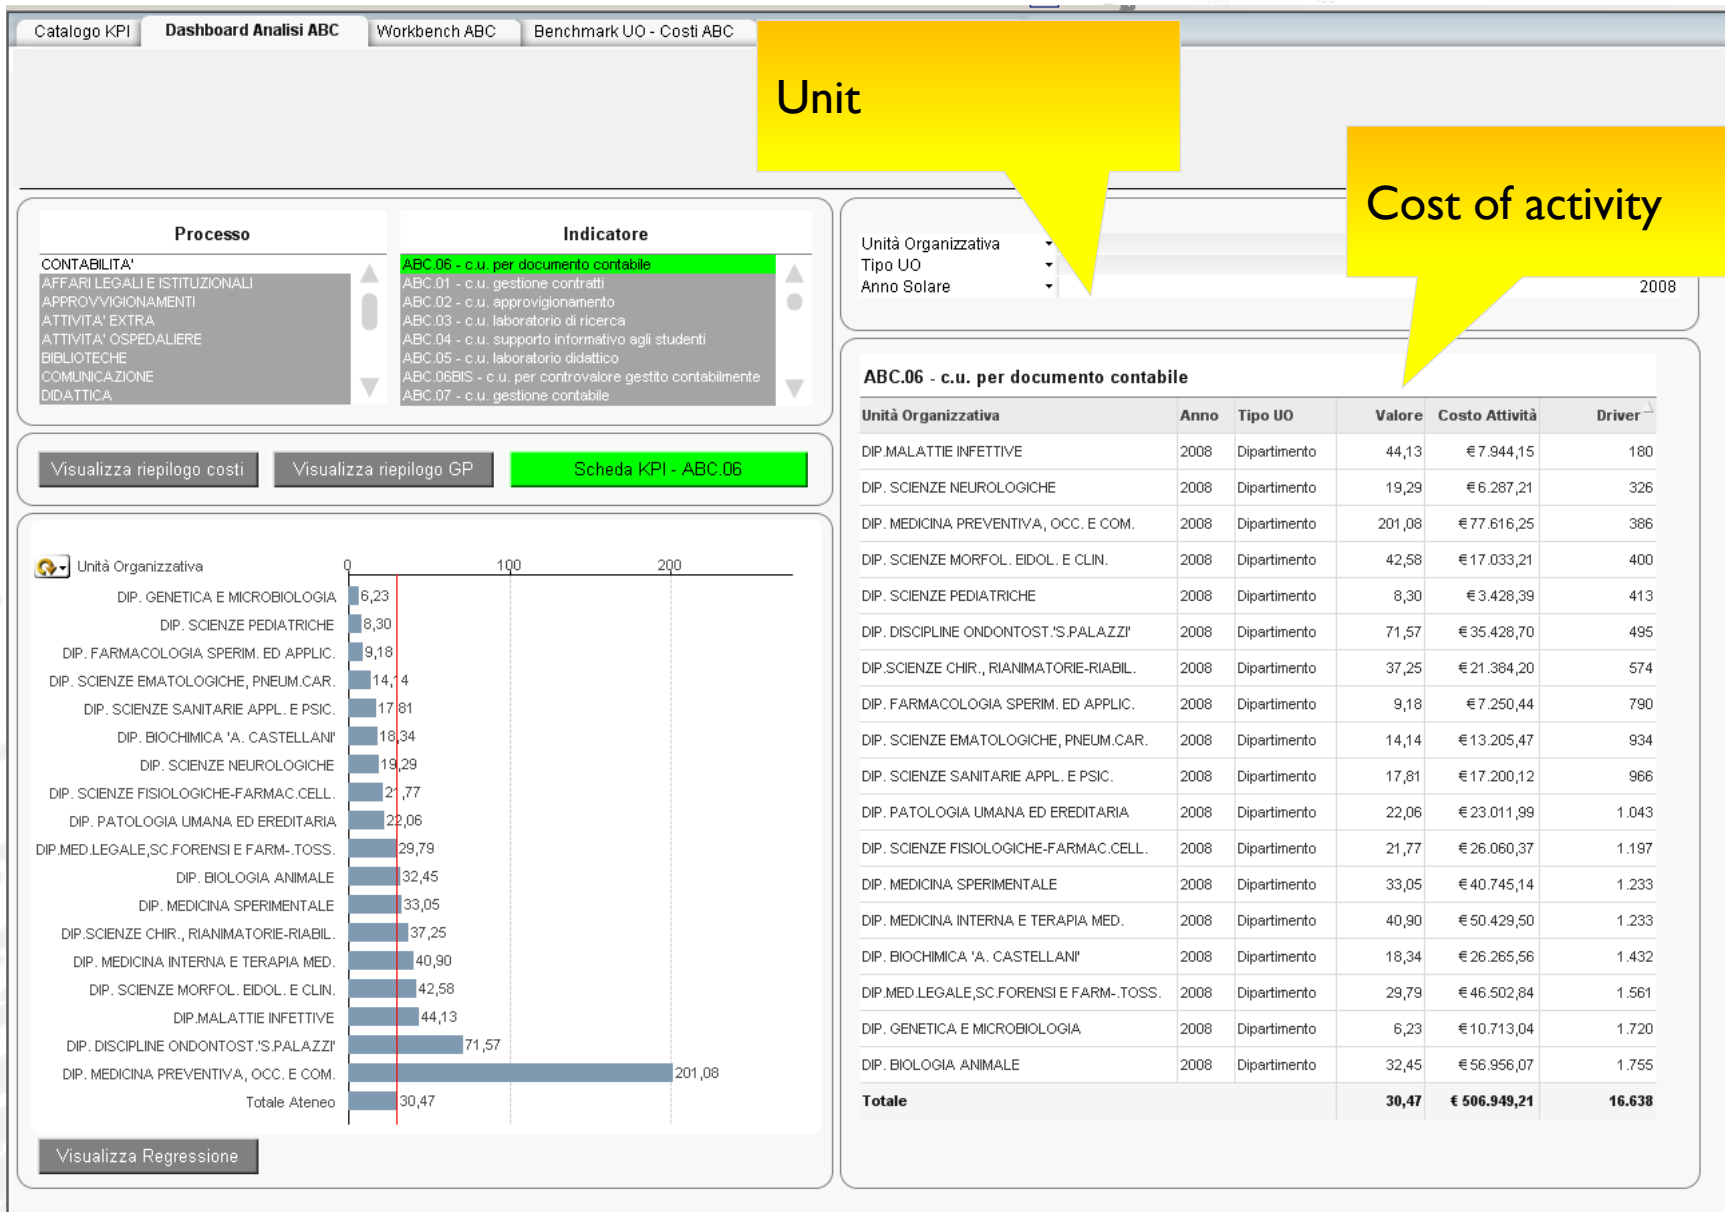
Catalogo KPI | Dashboard Analisi ABC | Workbench ABC | Benchmark UO - Costi ABC

Unit

Cost of activity

Processo
CONTABILITA'
AFFARI LEGALI E ISTITUZIONALI
APPROVVIGIONAMENTI
ATTIVITA' EXTRA
ATTIVITA' OSPEDALIERE
BIBLIOTECHE
COMUNICAZIONE
DIDATTICA

Indicatore
ABC.06 - c.u. per documento contabile
ABC.01 - c.u. gestione contratti
ABC.02 - c.u. approvigionamento
ABC.03 - c.u. laboratorio di ricerca
ABC.04 - c.u. supporto informativo agli studenti
ABC.05 - c.u. laboratorio didattico
ABC.06BIS - c.u. per controvalore gestito contabilmente
ABC.07 - c.u. gestione contabile

Unità Organizzativa
Tipo UO
Anno Solare 2008

Visualizza riepilogo costi | Visualizza riepilogo GP | Scheda KPI - ABC.06

Unità Organizzativa 0 100 200
DIP. GENETICA E MICROBIOLOGIA 6,23
DIP. SCIENZE PEDIATRICHE 8,30
DIP. FARMACOLOGIA SPERIM. ED APPLIC. 9,18
DIP. SCIENZE EMATOLOGICHE, PNEUM.CAR. 14,14
DIP. SCIENZE SANITARIE APPL. E PSIC. 17,81
DIP. BIOCHIMICA 'A. CASTELLANI' 18,34
DIP. SCIENZE NEUROLOGICHE 19,29
DIP. SCIENZE FISIOLOGICHE-FARMAC.CELL. 21,77
DIP. PATOLOGIA UMANA ED EREDITARIA 22,06
DIP.MED.LEGALE,SC.FORENSI E FARM-.TOSS. 29,79
DIP. BIOLOGIA ANIMALE 32,45
DIP. MEDICINA SPERIMENTALE 33,05
DIP.SCIENZE CHIR., RIANIMATORIE-RIABIL. 37,25
DIP. MEDICINA INTERNA E TERAPIA MED. 40,90
DIP. SCIENZE MORFOL. EIDOL. E CLIN. 42,58
DIP.MALATTIE INFETTIVE 44,13
DIP. DISCIPLINE ONDONTOST.'S.PALAZZI' 71,57
DIP. MEDICINA PREVENTIVA, OCC. E COM. 201,08
Totale Ateneo 30,47

Visualizza Regressione

ABC.06 - c.u. per documento contabile

| Unità Organizzativa | Anno | Tipo UO | Valore | Costo Attività | Driver |
|---|---|---|---|---|---|
| DIP.MALATTIE INFETTIVE | 2008 | Dipartimento | 44,13 | € 7.944,15 | 180 |
| DIP. SCIENZE NEUROLOGICHE | 2008 | Dipartimento | 19,29 | € 6.287,21 | 326 |
| DIP. MEDICINA PREVENTIVA, OCC. E COM. | 2008 | Dipartimento | 201,08 | € 77.616,25 | 386 |
| DIP. SCIENZE MORFOL. EIDOL. E CLIN. | 2008 | Dipartimento | 42,58 | € 17.033,21 | 400 |
| DIP. SCIENZE PEDIATRICHE | 2008 | Dipartimento | 8,30 | € 3.428,39 | 413 |
| DIP. DISCIPLINE ONDONTOST.'S.PALAZZI' | 2008 | Dipartimento | 71,57 | € 35.428,70 | 495 |
| DIP.SCIENZE CHIR., RIANIMATORIE-RIABIL. | 2008 | Dipartimento | 37,25 | € 21.384,20 | 574 |
| DIP. FARMACOLOGIA SPERIM. ED APPLIC. | 2008 | Dipartimento | 9,18 | € 7.250,44 | 790 |
| DIP. SCIENZE EMATOLOGICHE, PNEUM.CAR. | 2008 | Dipartimento | 14,14 | € 13.205,47 | 934 |
| DIP. SCIENZE SANITARIE APPL. E PSIC. | 2008 | Dipartimento | 17,81 | € 17.200,12 | 966 |
| DIP. PATOLOGIA UMANA ED EREDITARIA | 2008 | Dipartimento | 22,06 | € 23.011,99 | 1.043 |
| DIP. SCIENZE FISIOLOGICHE-FARMAC.CELL. | 2008 | Dipartimento | 21,77 | € 26.060,37 | 1.197 |
| DIP. MEDICINA SPERIMENTALE | 2008 | Dipartimento | 33,05 | € 40.745,14 | 1.233 |
| DIP. MEDICINA INTERNA E TERAPIA MED. | 2008 | Dipartimento | 40,90 | € 50.429,50 | 1.233 |
| DIP. BIOCHIMICA 'A. CASTELLANI' | 2008 | Dipartimento | 18,34 | € 26.265,56 | 1.432 |
| DIP.MED.LEGALE,SC.FORENSI E FARM-.TOSS. | 2008 | Dipartimento | 29,79 | € 46.502,84 | 1.561 |
| DIP. GENETICA E MICROBIOLOGIA | 2008 | Dipartimento | 6,23 | € 10.713,04 | 1.720 |
| DIP. BIOLOGIA ANIMALE | 2008 | Dipartimento | 32,45 | € 56.956,07 | 1.755 |
| Totale | | | 30,47 | € 506.949,21 | 16.638 |